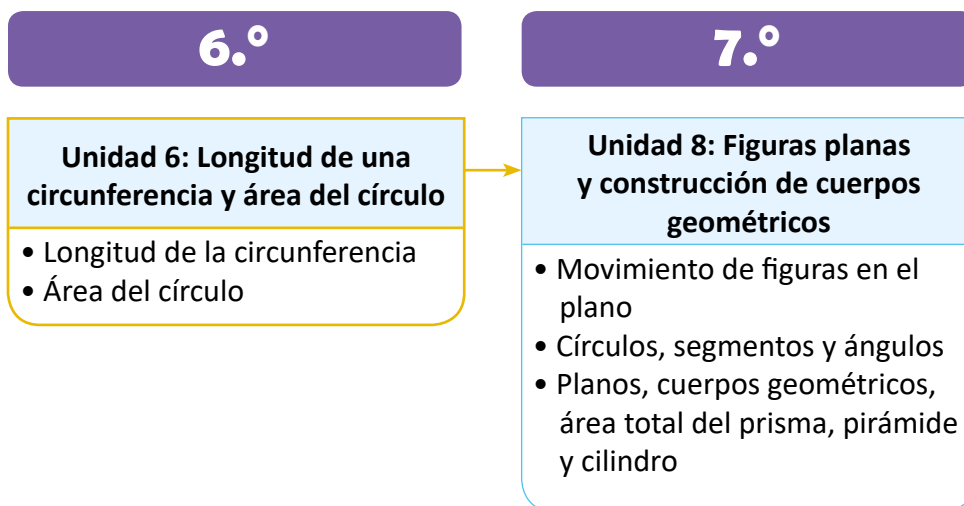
6.º

Unidad 6: Longitud de una circunferencia y área del círculo

• Longitud de la circunferencia
• Área del círculo

7.º

Unidad 8: Figuras planas y construcción de cuerpos geométricos

• Movimiento de figuras en el plano
• Círculos, segmentos y ángulos
• Planos, cuerpos geométricos, área total del prisma, pirámide y cilindro